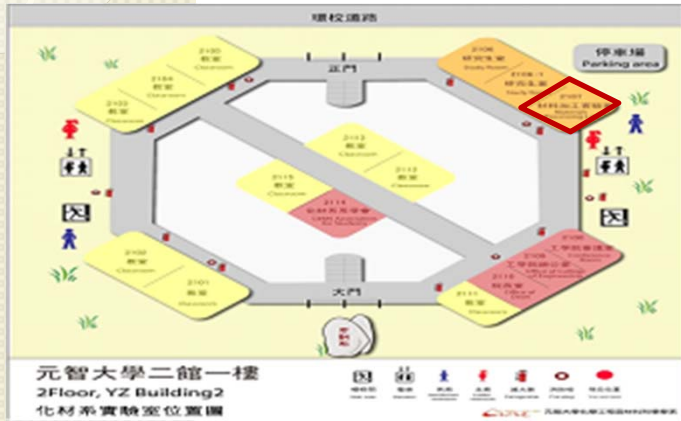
環校道路

停車場
Parking area

2106
研究生室
Study Room

2106-1
研究生室
Study Room

2107
材料加工實驗室

2105
教室
Classroom

2104
教室
Classroom

2103
教室
Classroom

正門

2113
教室
Classroom

2115
教室
Classroom

2112
教室
Classroom

2114
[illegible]

2109
工學院會議室

2108
工學院辦公室
Office of College of Engineering

2110
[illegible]

2111
教室
Classroom

2102
教室
Classroom

2101
教室
Classroom

大門

元智大學二館一樓
2Floor, YZ Building2
化材系實驗室位置圖

樓梯間
電梯
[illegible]
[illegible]
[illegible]
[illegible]
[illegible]

元智大學化學工程與材料科學學系